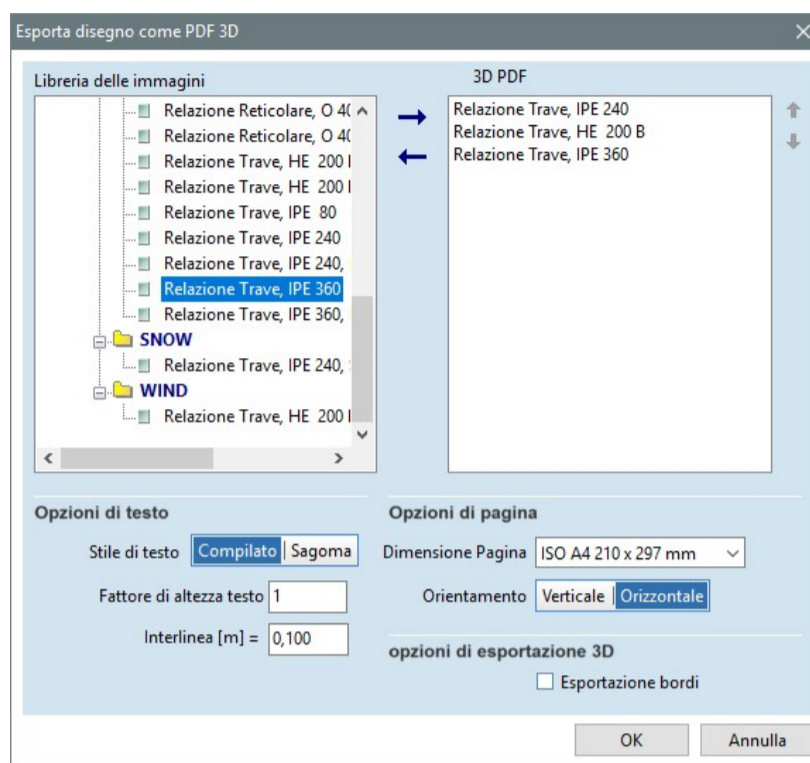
Esporta disegno come PDF 3D

Libreria delle immagini

Relazione Reticolare, O 4(
Relazione Reticolare, O 4(
Relazione Trave, HE 200 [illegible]
Relazione Trave, HE 200 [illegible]
Relazione Trave, IPE 80
Relazione Trave, IPE 240
Relazione Trave, IPE 240,
Relazione Trave, IPE 360
Relazione Trave, IPE 360,
SNOW
Relazione Trave, IPE 240,
WIND
Relazione Trave, HE 200 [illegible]

3D PDF

Relazione Trave, IPE 240
Relazione Trave, HE 200 B
Relazione Trave, IPE 360

Opzioni di testo

Stile di testo Compilato | Sagoma

Fattore di altezza testo 1

Interlinea [m] = 0,100

Opzioni di pagina

Dimensione Pagina ISO A4 210 x 297 mm

Orientamento Verticale | Orizzontale

opzioni di esportazione 3D

Esportazione bordi

OK Annulla